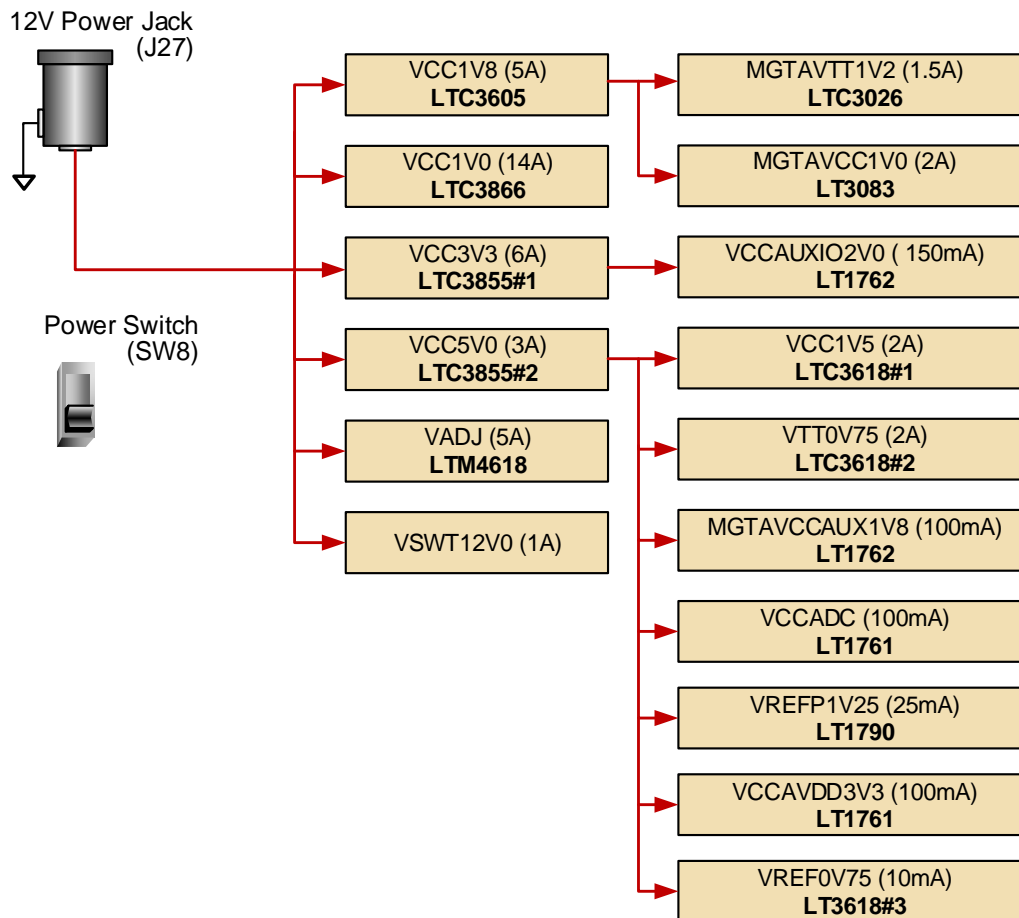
12V Power Jack
(J27)

Power Switch
(SW8)

VCC1V8 (5A)
**LTC3605**

VCC1V0 (14A)
**LTC3866**

VCC3V3 (6A)
**LTC3855#1**

VCC5V0 (3A)
**LTC3855#2**

VADJ (5A)
**LTM4618**

VSWT12V0 (1A)

MGTAVTT1V2 (1.5A)
**LTC3026**

MGTAVCC1V0 (2A)
**LT3083**

VCCAUXIO2V0 ( 150mA)
**LT1762**

VCC1V5 (2A)
**LTC3618#1**

VTT0V75 (2A)
**LTC3618#2**

MGTAVCCAUX1V8 (100mA)
**LT1762**

VCCADC (100mA)
**LT1761**

VREFP1V25 (25mA)
**LT1790**

VCCAVDD3V3 (100mA)
**LT1761**

VREF0V75 (10mA)
**LT3618#3**